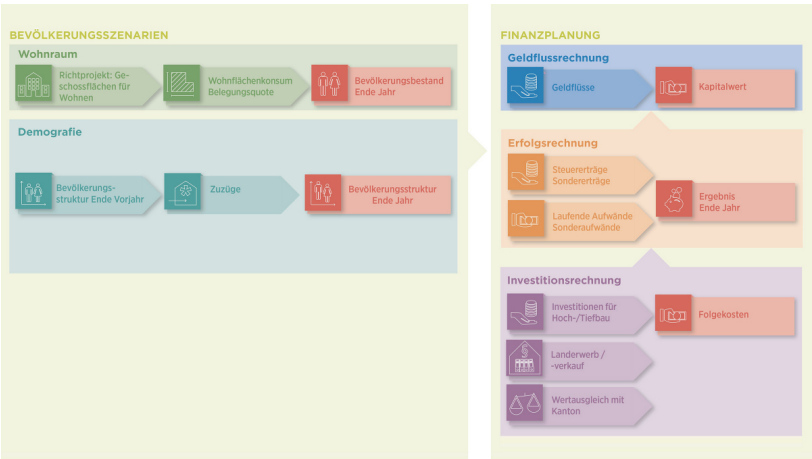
BEVÖLKERUNGSSZENARIEN

Wohnraum

Richtprojekt: Geschossflächen für Wohnen

Wohnflächenkonsum Belegungsquote

Bevölkerungsbestand Ende Jahr

Demografie

Bevölkerungsstruktur Ende Vorjahr

Zuzüge

Bevölkerungsstruktur Ende Jahr

FINANZPLANUNG

Geldflussrechnung

Geldflüsse

Kapitalwert

Erfolgsrechnung

Steuererträge Sondererträge

Laufende Aufwände Sonderaufwände

Ergebnis Ende Jahr

Investitionsrechnung

Investitionen für Hoch-/Tiefbau

Folgekosten

Landerwerb / -verkauf

Wertausgleich mit Kanton